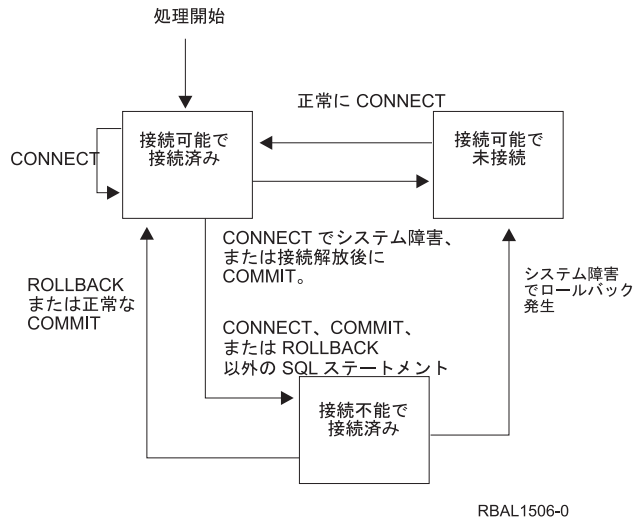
処理開始

正常に CONNECT

CONNECT

接続可能で接続済み

接続可能で未接続

CONNECT でシステム障害、または接続解放後に COMMIT。

ROLLBACK または正常な COMMIT

システム障害でロールバック発生

CONNECT、COMMIT、または ROLLBACK 以外の SQL ステートメント

接続不能で接続済み

RBAL1506-0